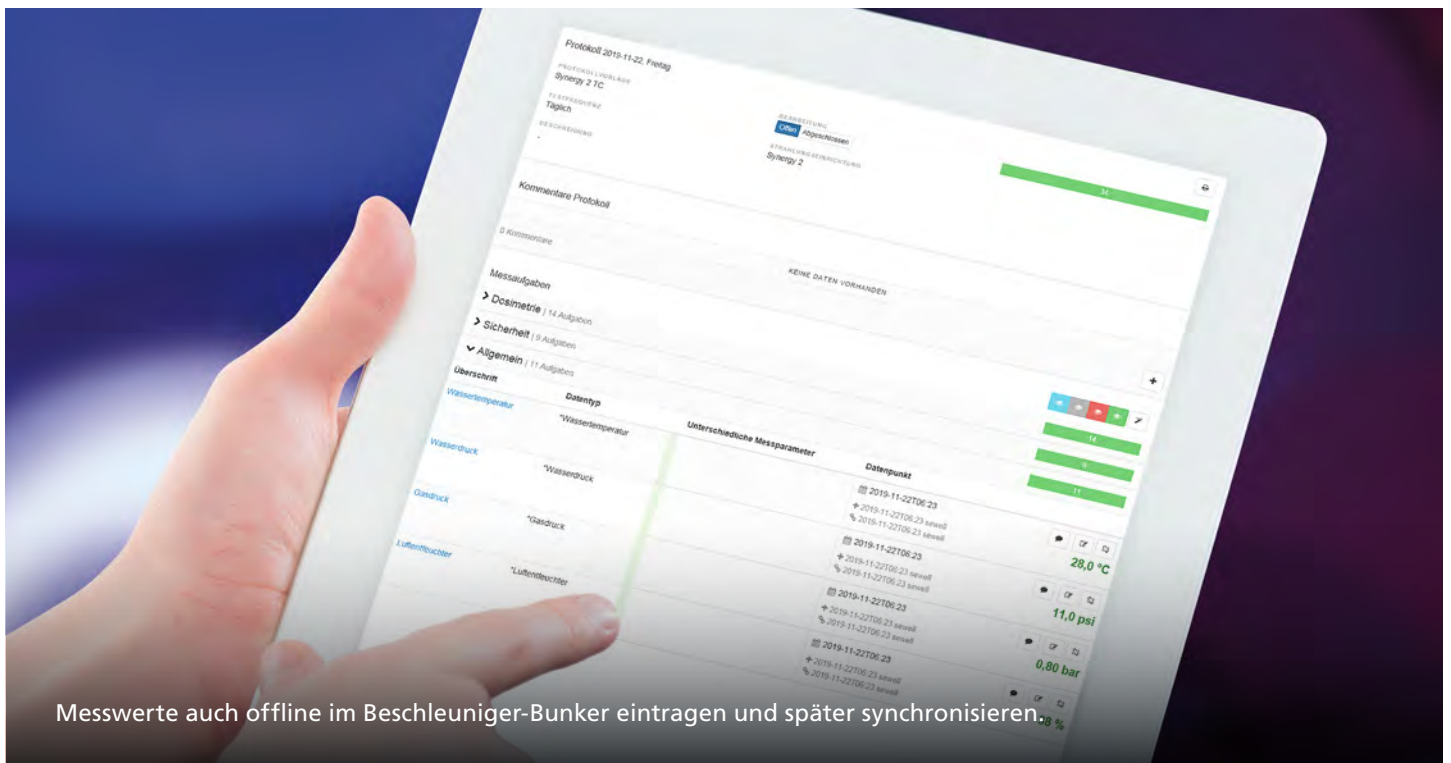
Protokoll 2019-11-22, Freitag

PROTOKOLLVORLAGE
Synergy 2 TC

TESTFREQUENZ
Täglich

BESCHREIBUNG
-

BEARBEITUNG
Offen Abgeschlossen

STRAHLUNGSEINRICHTUNG
Synergy 2

34

Kommentare Protokoll

0 Kommentare

KEINE DATEN VORHANDEN

Messaufgaben

> Dosimetrie | 14 Aufgaben

> Sicherheit | 9 Aufgaben

v Allgemein | 11 Aufgaben

+

| Überschrift | Datentyp | Unterschiedliche Messparameter | Datenpunkt | |
|---|---|---|---|---|
| Wassertemperatur | *Wassertemperatur | | 2019-11-22T06:23 + 2019-11-22T06:23 sewell ✎ 2019-11-22T06:23 sewell | 28,0 °C |
| Wasserdruck | *Wasserdruck | | 2019-11-22T06:23 + 2019-11-22T06:23 sewell ✎ 2019-11-22T06:23 sewell | 11,0 psi |
| Gasdruck | *Gasdruck | | 2019-11-22T06:23 + 2019-11-22T06:23 sewell ✎ 2019-11-22T06:23 sewell | 0,80 bar |
| Luftentfeuchter | *Luftentfeuchter | | 2019-11-22T06:23 + 2019-11-22T06:23 sewell ✎ 2019-11-22T06:23 sewell | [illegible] % |

14

9

11

Messwerte auch offline im Beschleuniger-Bunker eintragen und später synchronisieren.